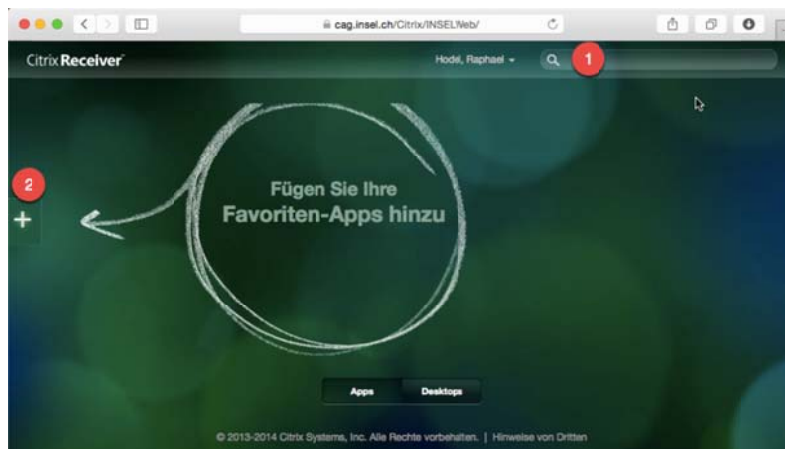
cag.insel.ch/Citrix/INSELWeb/

Citrix Receiver

Hodel, Raphael

1

2

+

Fügen Sie Ihre Favoriten-Apps hinzu

Apps

Desktops

© 2013-2014 Citrix Systems, Inc. Alle Rechte vorbehalten. | Hinweise von Dritten